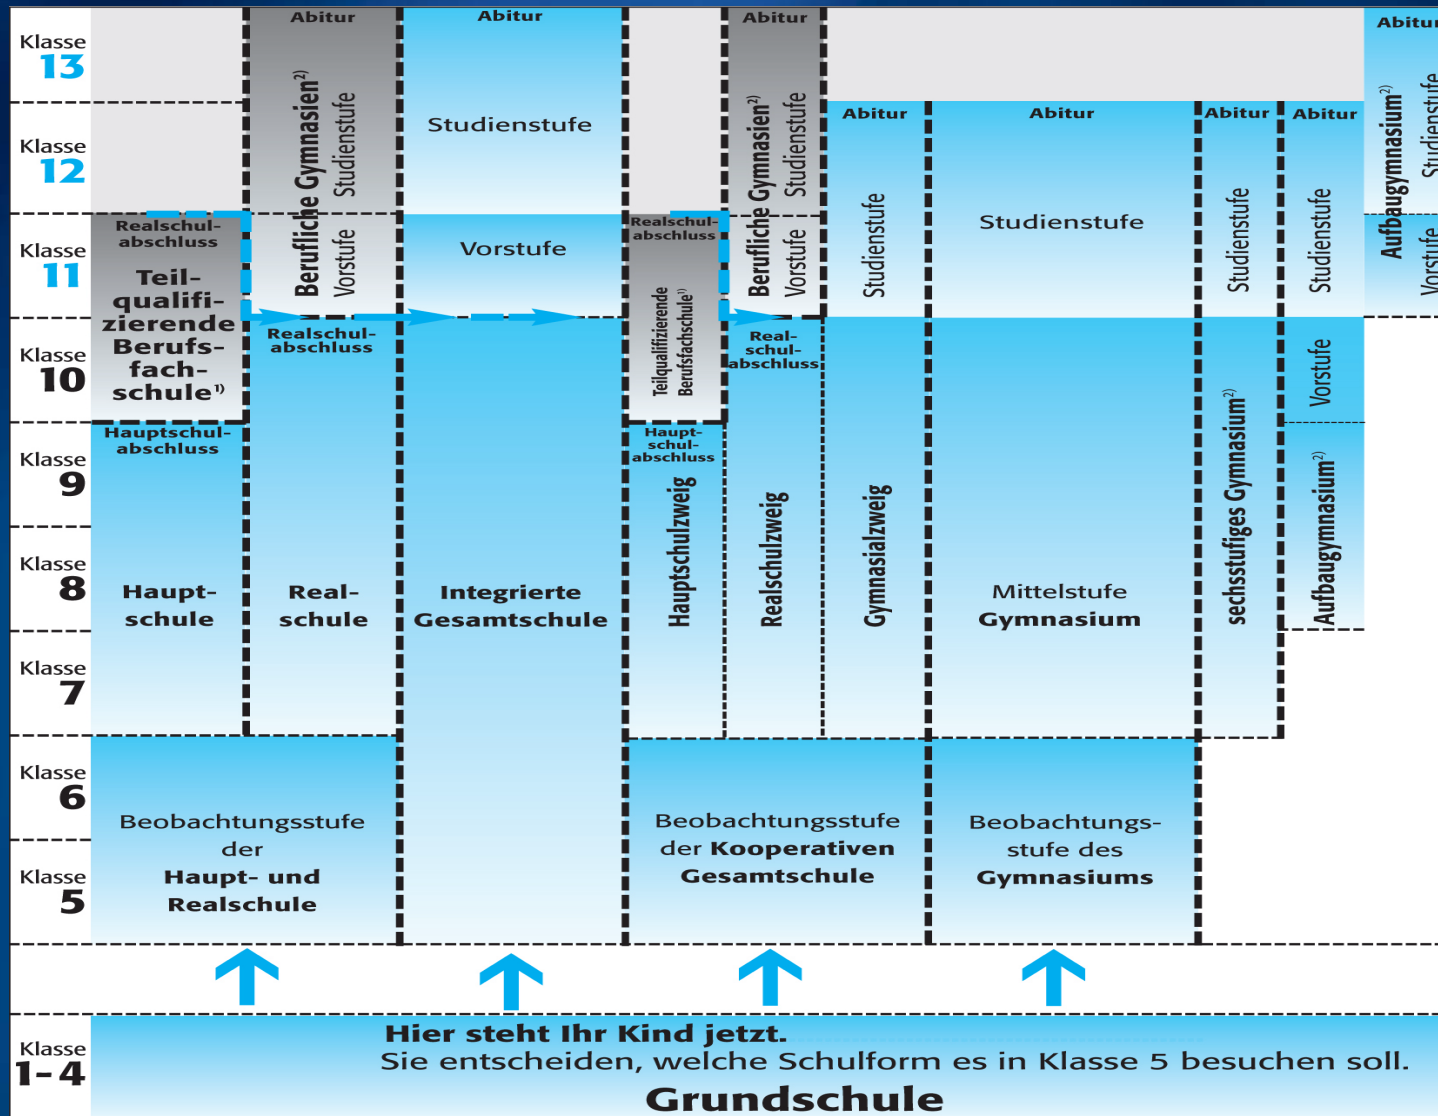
Klasse 13

Klasse 12

Klasse 11

Klasse 10

Klasse 9

Klasse 8

Klasse 7

Klasse 6

Klasse 5

Abitur

Berufliche Gymnasien$^{2)}$ Studienstufe Vorstufe

Abitur

Studienstufe

Vorstufe

Abitur

Berufliche Gymnasien$^{2)}$ Studienstufe Vorstufe

Abitur

Studienstufe

Abitur

Studienstufe

Abitur

Studienstufe

Abitur

Studienstufe

Vorstufe

Abitur

Aufbaugymnasium$^{2)}$ Studienstufe Vorstufe

Realschulabschluss

Teilqualifizierende Berufsfachschule$^{1)}$

Realschulabschluss

Realschulabschluss

Teilqualifizierende Berufsfachschule$^{1)}$

Realschulabschluss

Hauptschulabschluss

Hauptschulabschluss

Hauptschule

Realschule

Integrierte Gesamtschule

Hauptschulzweig

Realschulzweig

Gymnasialzweig

Mittelstufe Gymnasium

sechsstufiges Gymnasium$^{2)}$

Aufbaugymnasium$^{2)}$

Beobachtungsstufe der Haupt- und Realschule

Beobachtungsstufe der Kooperativen Gesamtschule

Beobachtungsstufe des Gymnasiums

Klasse 1-4

Hier steht Ihr Kind jetzt.
Sie entscheiden, welche Schulform es in Klasse 5 besuchen soll.

Grundschule